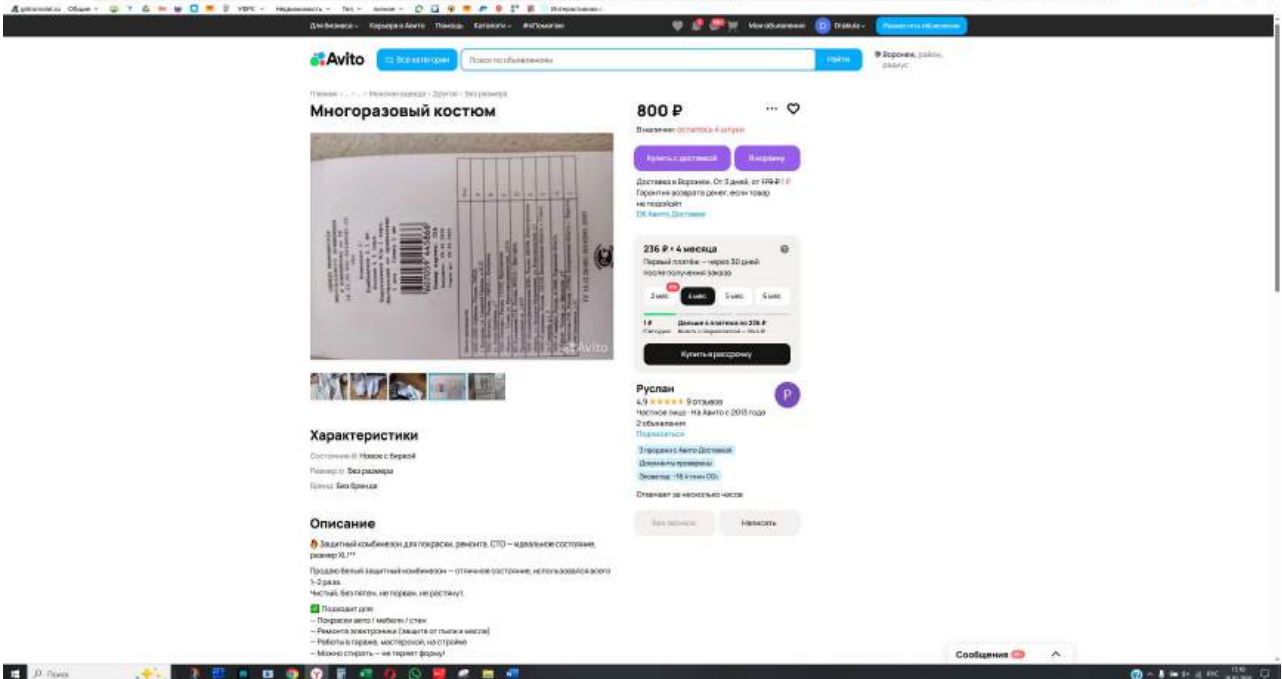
Для бизнеса Карьера в Авито Помощь Каталоги #яПомогаю

Мои объявления

Разместить объявление

Avito

Все категории

Поиск по объявлениям

Найти

Воронеж, район, радиус

Главная › ... › Мужская одежда › Другое › Без размера

Многоразовый костюм

800 ₽

В наличии: осталось 4 штуки

Купить с доставкой

В корзину

Доставка в Воронеж. От 3 дней, от 179 ₽
Гарантия возврата денег, если товар не подойдёт
Об Авито Доставке

236 ₽ × 4 месяца

Первый платёж — через 30 дней после получения заказа

3 мес 4 мес 5 мес 6 мес

Купить в рассрочку

Руслан

4,9 ★★★★★ 9 отзывов
Частное лицо · На Авито с 2018 года
2 объявления
Подписаться

Отвечает за несколько часов

Написать

Характеристики

Состояние: Новое с биркой
Размер: Без размера
Бренд: Без бренда

Описание

Защитный комбинезон для покраски, ремонта, СТО — идеальное состояние, размер XL

Продаю белый защитный комбинезон — отличное состояние, использовался всего 1-2 раза.
Чистый, без пятен, не порван, не растянут.

Подходит для:
— Покраски авто / мебели / стен
— Ремонта электроники (защита от пыли и масла)
— Работы в гараже, мастерской, на стройке
— Можно стирать — не теряет форму!

Сообщения